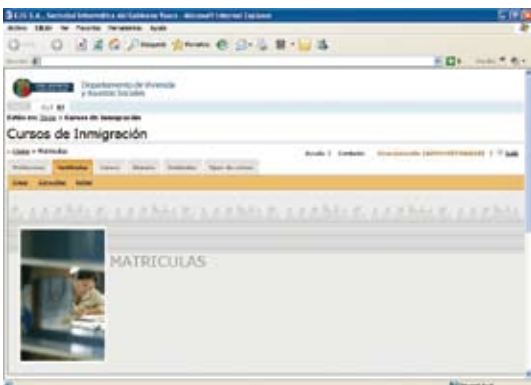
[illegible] - Microsoft Internet Explorer

Archivo Edición Ver Favoritos Herramientas Ayuda

Atrás Búsqueda Favoritos

Departamento de Vivienda y Asuntos Sociales

Estás en: Inicio > Cursos de Inmigración

Cursos de Inmigración

Inicio > Matrículas

Ayuda | Contacto

Preinscripciones Matrículas Cursos Alumnos Entidades Tipos de cursos

Listar Consultar Nueva

MATRICULAS